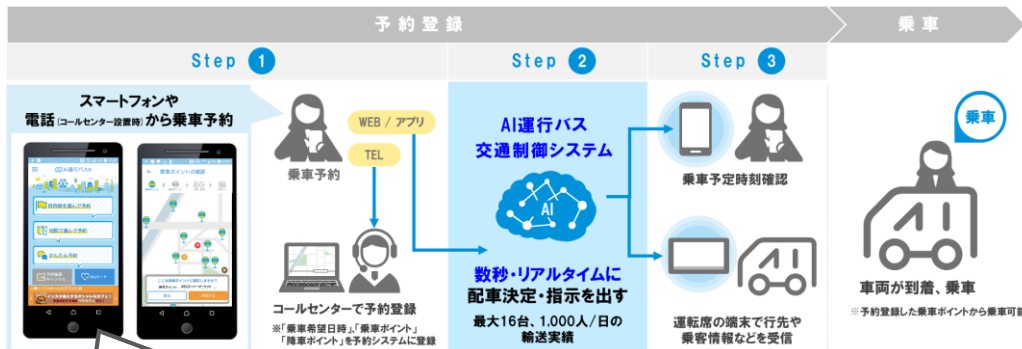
予約登録

乗車

Step 1

Step 2

Step 3

スマートフォンや
電話(コールセンター設置時)から乗車予約

AI運行バス

乗車予約

WEB / アプリ

TEL

コールセンターで予約登録

※「乗車希望日時」「乗車ポイント」「降車ポイント」を予約システムに登録

AI運行バス
交通制御システム

AI

数秒・リアルタイムに
配車決定・指示を出す

最大16台、1,000人/日の
輸送実績

乗車予定時刻確認

運転席の端末で行先や
乗客情報などを受信

乗車

車両が到着、乗車

※予約登録した乗車ポイントから乗車可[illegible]